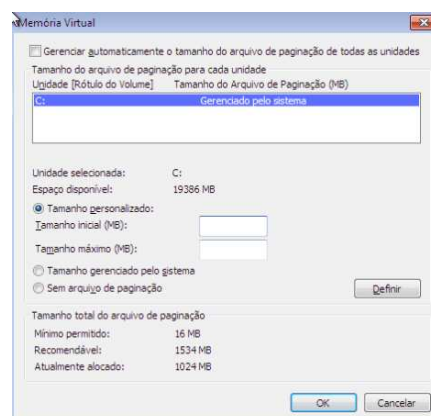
Memória Virtual

Gerenciar automaticamente o tamanho do arquivo de paginação de todas as unidades

Tamanho do arquivo de paginação para cada unidade

| Unidade [Rótulo do Volume] | Tamanho do Arquivo de Paginação (MB) |
|---|---|
| C: | Gerenciado pelo sistema |

Unidade selecionada: C:
Espaço disponível: 19386 MB

Tamanho personalizado:
Tamanho inicial (MB):
Tamanho máximo (MB):
Tamanho gerenciado pelo sistema
Sem arquivo de paginação

Definir

Tamanho total do arquivo de paginação
Mínimo permitido: 16 MB
Recomendável: 1534 MB
Atualmente alocado: 1024 MB

OK
Cancelar